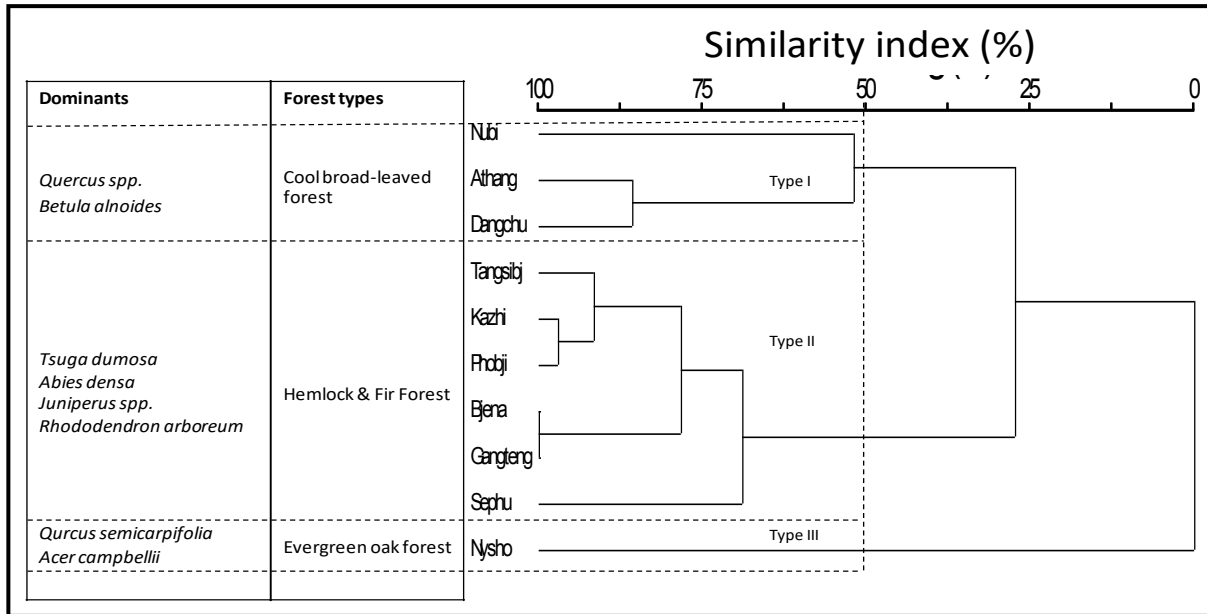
Similarity index (%)

| Dominants | Forest types |
|---|---|
| *Quercus spp.* *Betula alnoides* | Cool broad-leaved forest |
| *Tsuga dumosa* *Abies densa* *Juniperus spp.* *Rhododendron arboreum* | Hemlock & Fir Forest |
| *Qurcus semicarpifolia* *Acer campbellii* | Evergreen oak forest |

100 75 50 25 0

Nubi
Athang
Dangchu
Type I

Tangsibji
Kazhi
Phobji
Bjena
Gangteng
Sephu
Type II

Nysho
Type III